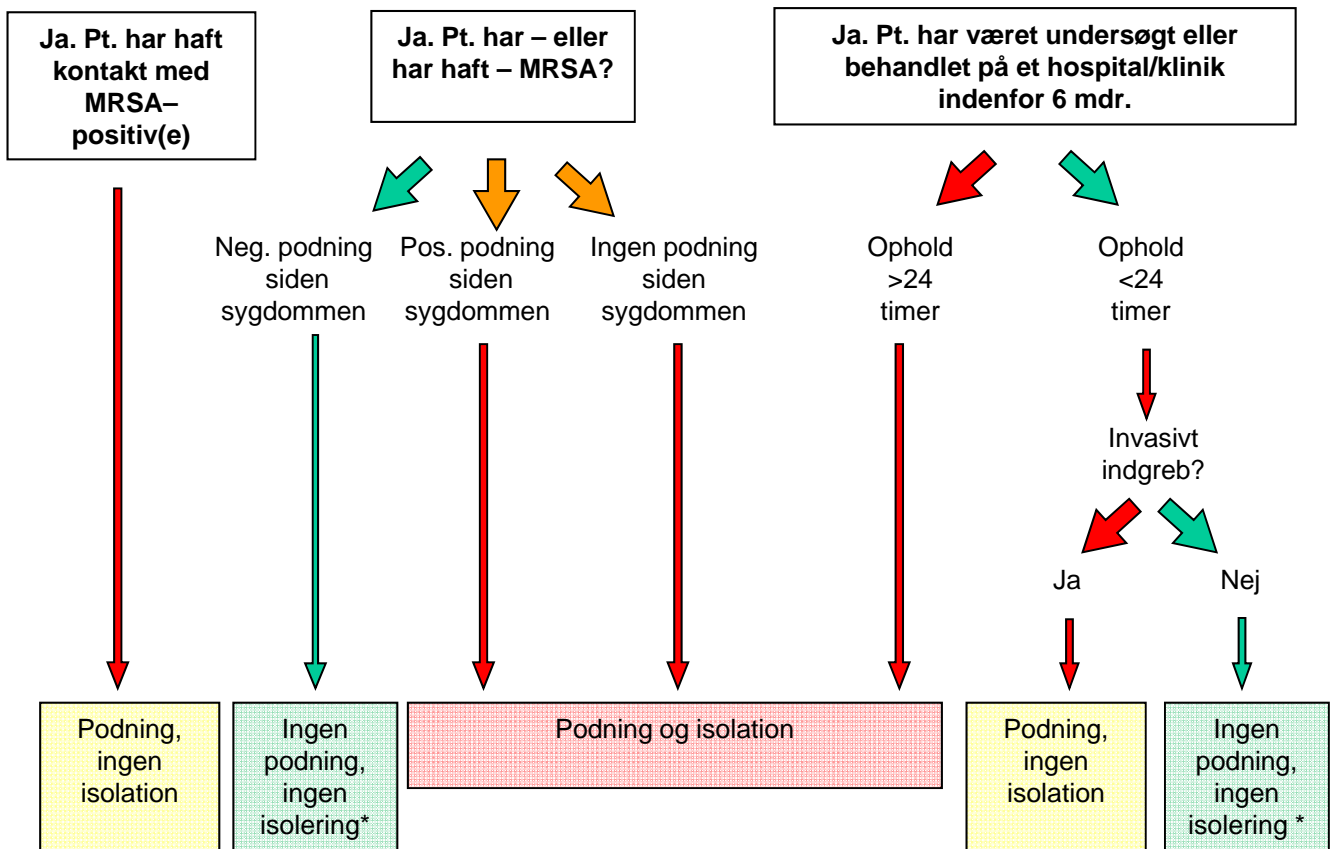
Ja. Pt. har haft kontakt med MRSA–positiv(e)

Ja. Pt. har – eller har haft – MRSA?

Ja. Pt. har været undersøgt eller behandlet på et hospital/klinik indenfor 6 mdr.

Neg. podning siden sygdommen

Pos. podning siden sygdommen

Ingen podning siden sygdommen

Ophold >24 timer

Ophold <24 timer

Invasivt indgreb?

Ja

Nej

Podning, ingen isolation

Ingen podning, ingen isolering*

Podning og isolation

Podning, ingen isolation

Ingen podning, ingen isolering *